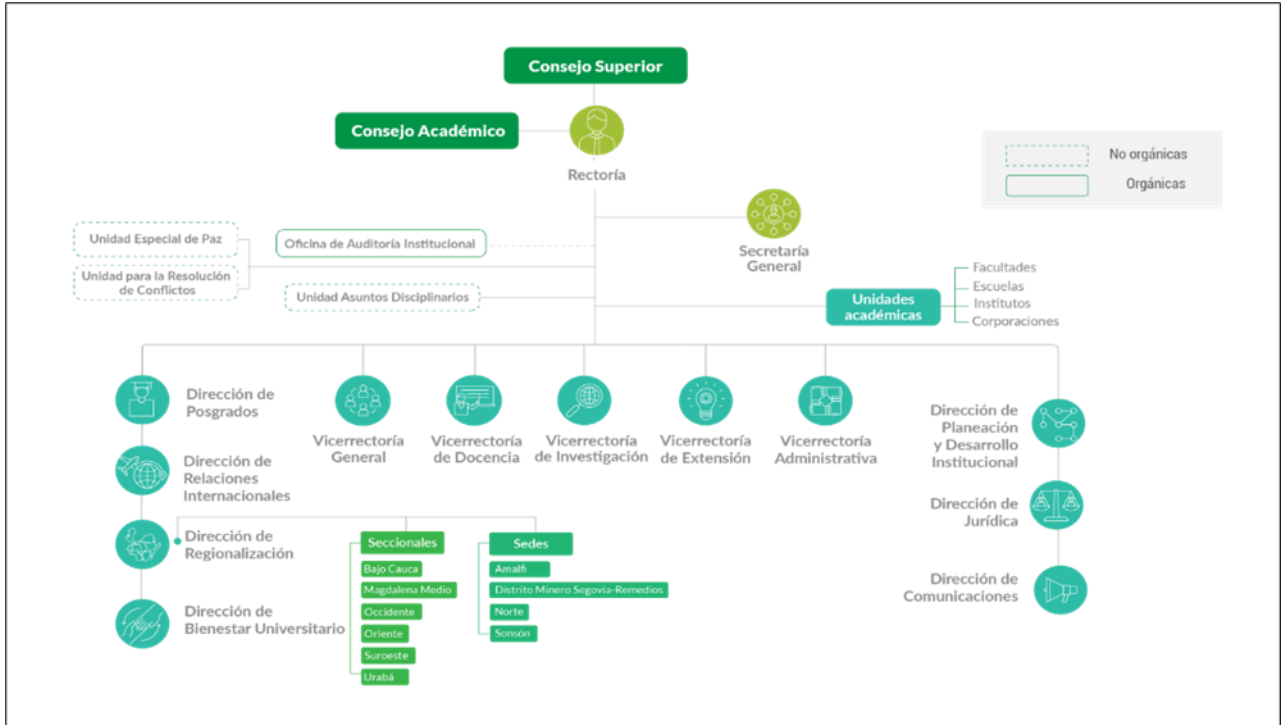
Consejo Superior

Consejo Académico

Rectoría

No orgánicas

Orgánicas

Secretaría General

Unidad Especial de Paz

Unidad para la Resolución de Conflictos

Oficina de Auditoría Institucional

Unidad Asuntos Disciplinarios

Unidades académicas

Facultades
Escuelas
Institutos
Corporaciones

Dirección de Posgrados

Dirección de Relaciones Internacionales

Dirección de Regionalización

Dirección de Bienestar Universitario

Vicerrectoría General

Vicerrectoría de Docencia

Vicerrectoría de Investigación

Vicerrectoría de Extensión

Vicerrectoría Administrativa

Dirección de Planeación y Desarrollo Institucional

Dirección de Jurídica

Dirección de Comunicaciones

Seccionales
Bajo Cauca
Magdalena Medio
Occidente
Oriente
Suroeste
Urabá

Sedes
Amalfi
Distrito Minero Segovia-Remedios
Norte
Sonsón